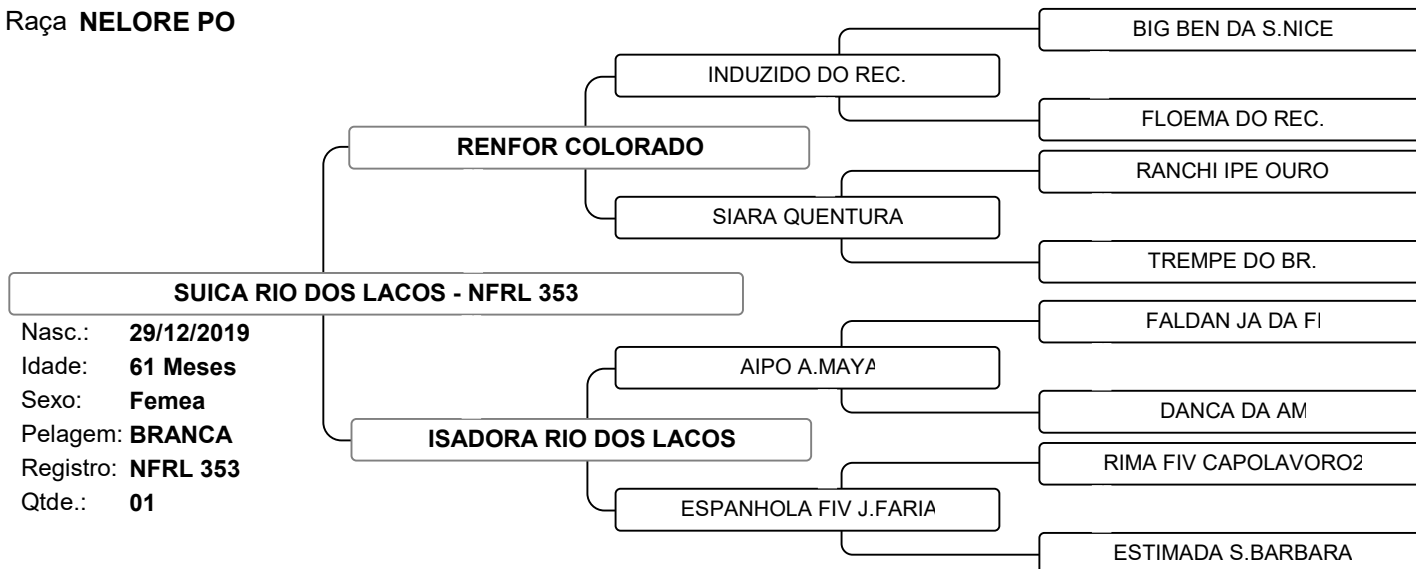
Raça NELORE PO

SUICA RIO DOS LACOS - NFRL 353

Nasc.: 29/12/2019
Idade: 61 Meses
Sexo: Femea
Pelagem: BRANCA
Registro: NFRL 353
Qtde.: 01

RENFOR COLORADO

INDUZIDO DO REC.

BIG BEN DA S.NICE

FLOEMA DO REC.

SIARA QUENTURA

RANCHI IPE OURO

TREMPE DO BR.

ISADORA RIO DOS LACOS

AIPO A.MAYA

FALDAN JA DA FI

DANCA DA AM

ESPANHOLA FIV J.FARIA

RIMA FIV CAPOLAVORO2

ESTIMADA S.BARBARA